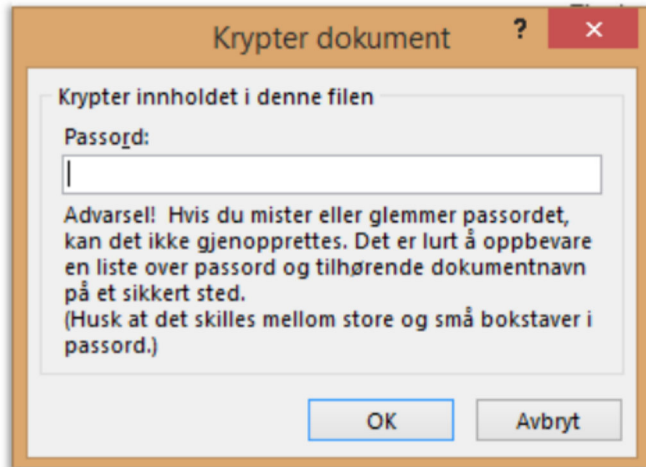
Krypter dokument

?

×

Krypter innholdet i denne filen

Passord:

Advarsel! Hvis du mister eller glemmer passordet, kan det ikke gjenopprettes. Det er lurt å oppbevare en liste over passord og tilhørende dokumentnavn på et sikkert sted.
(Husk at det skilles mellom store og små bokstaver i passord.)

OK

Avbryt